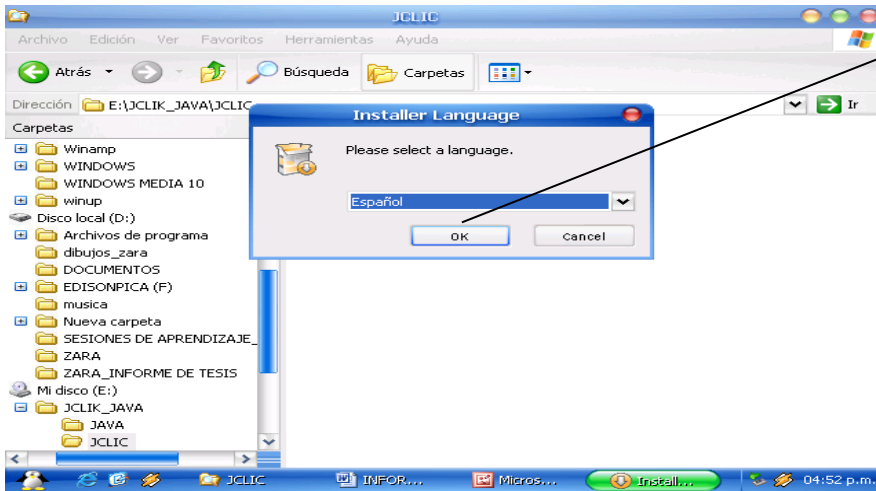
JCLIC

Archivo Edición Ver Favoritos Herramientas Ayuda

Atrás Búsqueda Carpetas

Dirección E:\JCLIK_JAVA\JCLIC

Ir

Carpetas

Winamp
WINDOWS
WINDOWS MEDIA 10
winup
Disco local (D:)
Archivos de programa
dibujos_zara
DOCUMENTOS
EDISONPICA (F)
musica
Nueva carpeta
SESIONES DE APRENDIZAJE_
ZARA
ZARA_INFORME DE TESIS
Mi disco (E:)
JCLIK_JAVA
JAVA
JCLIC

Installer Language

Please select a language.

Español

OK Cancel

JCLIC INFOR... Micros... Install... 04:52 p.m.